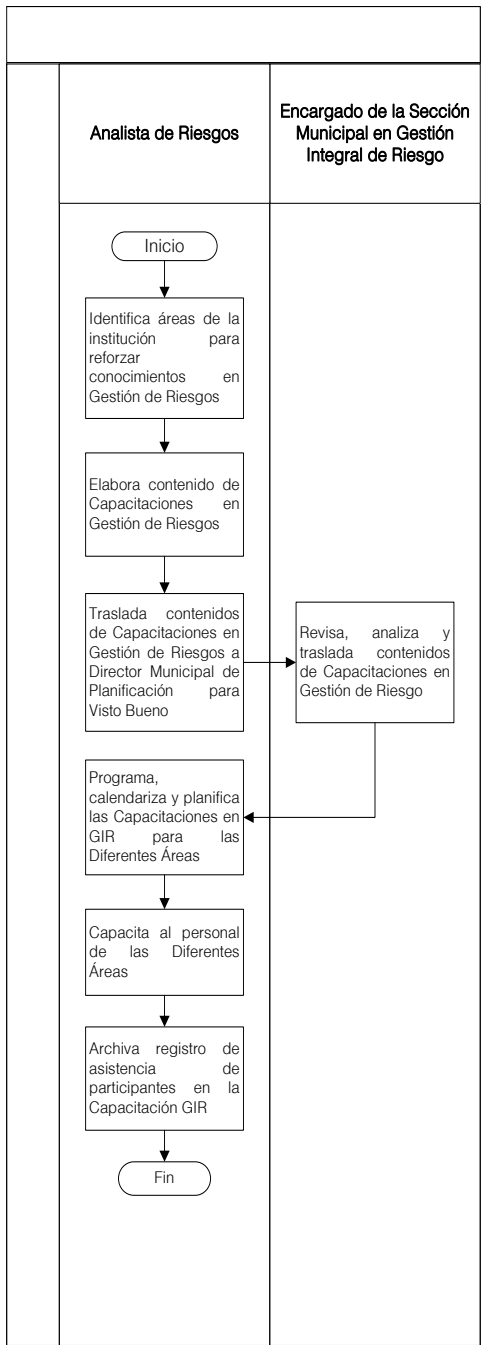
Analista de Riesgos

Encargado de la Sección Municipal en Gestión Integral de Riesgo

Inicio

Identifica áreas de la institución para reforzar conocimientos en Gestión de Riesgos

Elabora contenido de Capacitaciones en Gestión de Riesgos

Traslada contenidos de Capacitaciones en Gestión de Riesgos a Director Municipal de Planificación para Visto Bueno

Revisa, analiza y traslada contenidos de Capacitaciones en Gestión de Riesgo

Programa, calendariza y planifica las Capacitaciones en GIR para las Diferentes Áreas

Capacita al personal de las Diferentes Áreas

Archiva registro de asistencia de participantes en la Capacitación GIR

Fin